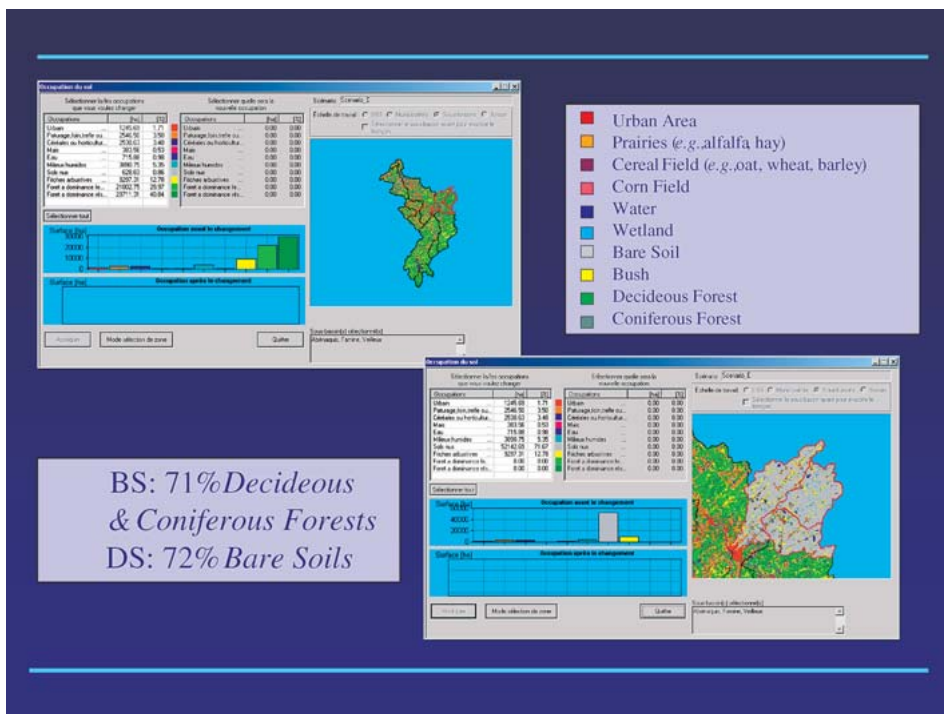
Urban Area
Prairies (e.g.,alfalfa hay)
Cereal Field (e.g.,oat, wheat, barley)
Corn Field
Water
Wetland
Bare Soil
Bush
Decideous Forest
Coniferous Forest

Occupation du sol

Sélectionner la/les occupations que vous voulez changer

Sélectionner quelle sera la nouvelle occupation

Scénario: Scénario_1

| Occupations | [ha] | [%] |
|---|---|---|
| Urbain | 1245.69 | 1.71 |
| Paturage,foin,trefle ou... | 2546.50 | 3.50 |
| Céréales ou horticultur... | 2530.63 | 3.48 |
| Mais | 383.56 | 0.53 |
| Eau | 715.88 | 0.98 |
| Milieux humides | 3898.75 | 5.35 |
| Sols nus | 628.63 | 0.86 |
| Friches arbustives | 9297.31 | 12.78 |
| Foret a dominance fe... | 21002.75 | 28.87 |
| Foret a dominance rés... | 29711.31 | 40.84 |

| Occupations | [ha] | [%] |
|---|---|---|
| Urbain | 0.00 | 0.00 |
| Paturage,foin,trefle ou... | 0.00 | 0.00 |
| Céréales ou horticultur... | 0.00 | 0.00 |
| Mais | 0.00 | 0.00 |
| Eau | 0.00 | 0.00 |
| Milieux humides | 0.00 | 0.00 |
| Sols nus | 0.00 | 0.00 |
| Friches arbustives | 0.00 | 0.00 |
| Foret a dominance fe... | 0.00 | 0.00 |
| Foret a dominance rés... | 0.00 | 0.00 |

Echelle de travail
Sélectionner tout
Occupation avant le changement
Surface [ha]
30000
20000
10000
0
Occupation après le changement
Surface [ha]
Accepter
Mode sélection de zone
Quitter
Sous-bassin(s) sélectionné(s)
Abénaquis, Famine, Veilleux

Occupation du sol

Sélectionner la/les occupations que vous voulez changer

Sélectionner quelle sera la nouvelle occupation

Scénario: Scénario_1

| Occupations | [ha] | [%] |
|---|---|---|
| Urbain | 1245.69 | 1.71 |
| Paturage,foin,trefle ou... | 2546.50 | 3.50 |
| Céréales ou horticultur... | 2530.63 | 3.48 |
| Mais | 383.56 | 0.53 |
| Eau | 715.88 | 0.98 |
| Milieux humides | 3898.75 | 5.35 |
| Sols nus | 52142.03 | 71.67 |
| Friches arbustives | 9297.31 | 12.78 |
| Foret a dominance fe... | 0.00 | 0.00 |
| Foret a dominance rés... | 0.00 | 0.00 |

| Occupations | [ha] | [%] |
|---|---|---|
| Urbain | 0.00 | 0.00 |
| Paturage,foin,trefle ou... | 0.00 | 0.00 |
| Céréales ou horticultur... | 0.00 | 0.00 |
| Mais | 0.00 | 0.00 |
| Eau | 0.00 | 0.00 |
| Milieux humides | 0.00 | 0.00 |
| Sols nus | 0.00 | 0.00 |
| Friches arbustives | 0.00 | 0.00 |
| Foret a dominance fe... | 0.00 | 0.00 |
| Foret a dominance rés... | 0.00 | 0.00 |

Echelle de travail
Sélectionner tout
Occupation avant le changement
Surface [ha]
40000
20000
0
Occupation après le changement
Surface [ha]
Accepter
Mode sélection de zone
Quitter
Sous-bassin(s) sélectionné(s)
Abénaquis, Famine, Veilleux

BS: 71% Decideous & Coniferous Forests
DS: 72% Bare Soils